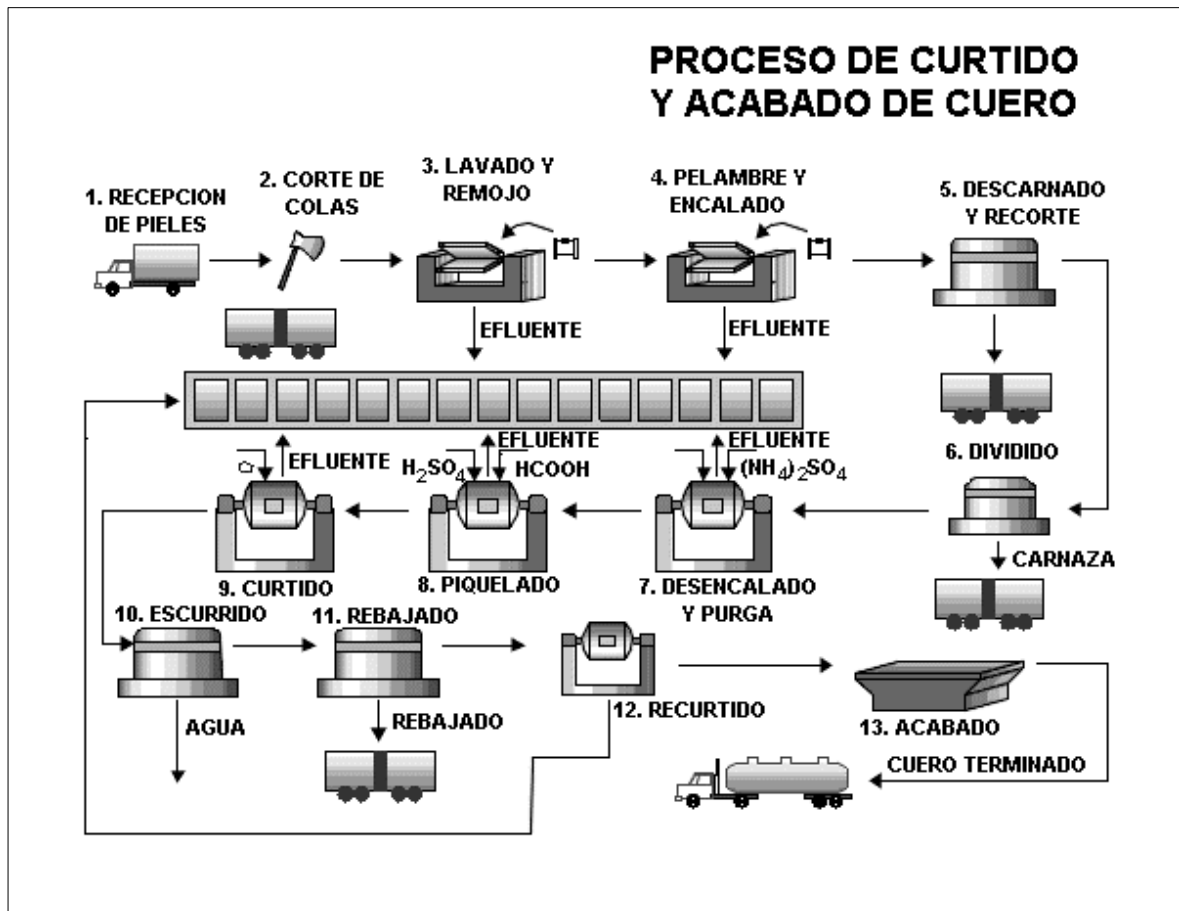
PROCESO DE CURTIDO Y ACABADO DE CUERO

1. RECEPCION DE PIELES

2. CORTE DE COLAS

3. LAVADO Y REMOJO

4. PELAMBRE Y ENCALADO

5. DESCARNADO Y RECORTE

EFLUENTE

EFLUENTE

6. DIVIDIDO

EFLUENTE

EFLUENTE

EFLUENTE

$H_2SO_4$

HCOOH

$(NH_4)_2SO_4$

9. CURTIDO

8. PIQUELADO

7. DESENCALADO Y PURGA

CARNAZA

10. ESCURRIDO

11. REBAJADO

12. RECURTIDO

13. ACABADO

AGUA

REBAJADO

CUERO TERMINADO